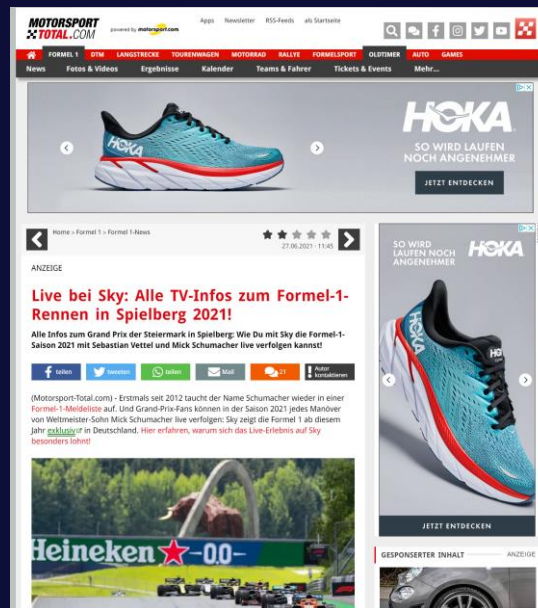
MOTORSPORT TOTAL.COM powered by motorsport.com

Apps Newsletter RSS-Feeds als Startseite

FORMEL 1 DTM LANGSTRECKE TOURENWAGEN MOTORRAD RALLYE FORMELSPORT OLDTIMER AUTO GAMES

News Fotos & Videos Ergebnisse Kalender Teams & Fahrer Tickets & Events Mehr...

HOKA
SO WIRD LAUFEN NOCH ANGENEHMER
JETZT ENTDECKEN

Home > Formel 1 > Formel 1-News

27.06.2021 - 11:45

ANZEIGE

Live bei Sky: Alle TV-Infos zum Formel-1-Rennen in Spielberg 2021!

Alle Infos zum Grand Prix der Steiermark in Spielberg: Wie Du mit Sky die Formel-1-Saison 2021 mit Sebastian Vettel und Mick Schumacher live verfolgen kannst!

teilen tweeten teilen Mail 21 Autor kontaktieren

(Motorsport-Total.com) - Erstmals seit 2012 taucht der Name Schumacher wieder in einer Formel-1-Meldeliste auf. Und Grand-Prix-Fans können in der Saison 2021 jedes Manöver von Weltmeister-Sohn Mick Schumacher live verfolgen: Sky zeigt die Formel 1 ab diesem Jahr exklusiv in Deutschland. Hier erfahren, warum sich das Live-Erlebnis auf Sky besonders lohnt!

Heineken 0.0

SO WIRD LAUFEN NOCH ANGENEHMER
HOKA
JETZT ENTDECKEN

GESPONSERTER INHALT ANZEIGE